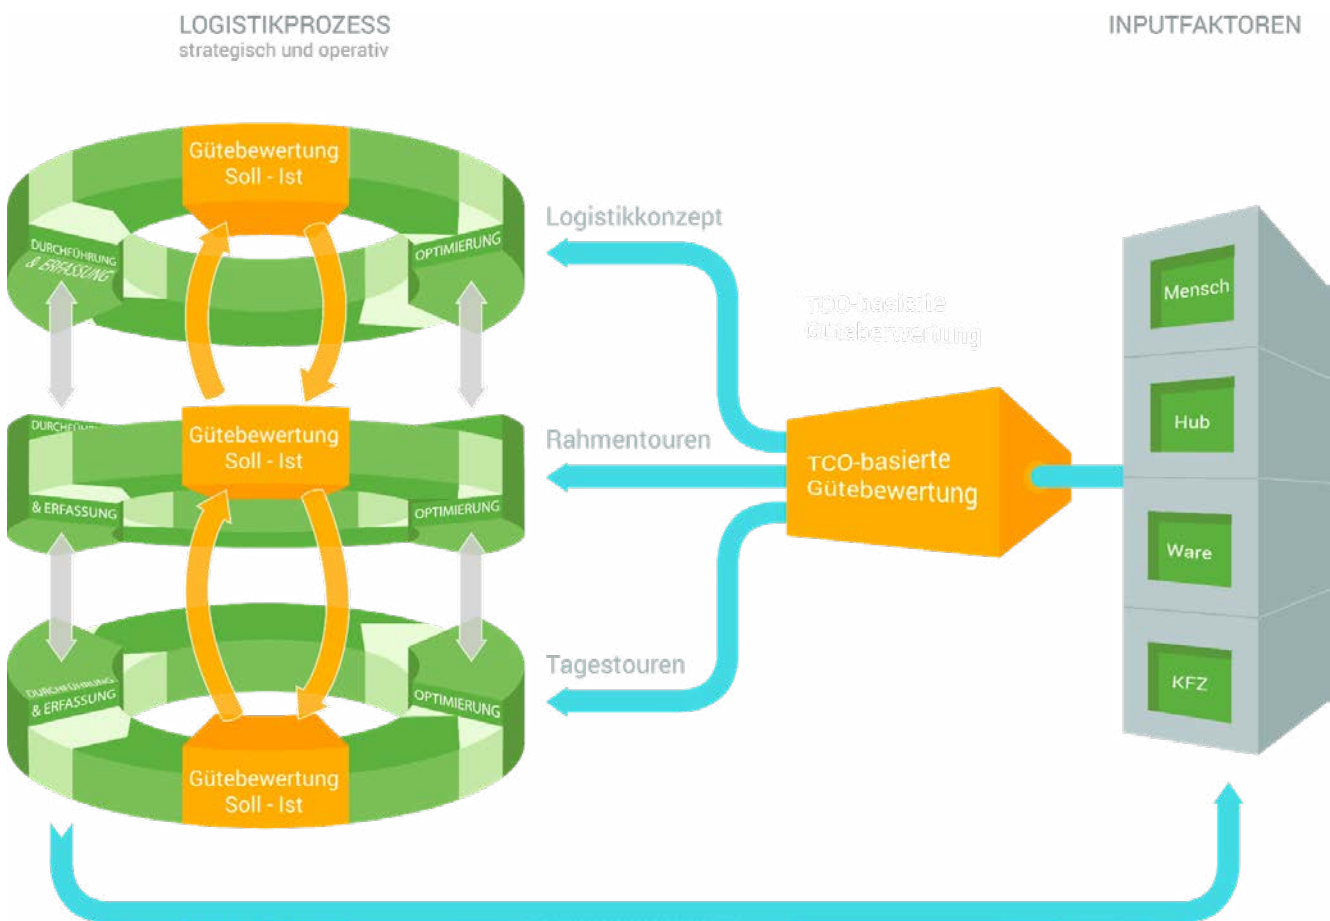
LOGISTIKPROZESS
strategisch und operativ

INPUTFAKTOREN

Gütebewertung
Soll - Ist

DURCHFÜHRUNG
& ERFASSUNG

OPTIMIERUNG

Logistikkonzept

TCO-basierte
Gütebewertung

Mensch

Gütebewertung
Soll - Ist

DURCHFÜ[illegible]
& ERFASSUNG

OPTIMIERUNG

Rahmentouren

TCO-basierte
Gütebewertung

Hub

Ware

Tagestouren

DURCHFÜHRUNG
& ERFASSUNG

OPTIMIERUNG

Gütebewertung
Soll - Ist

KFZ